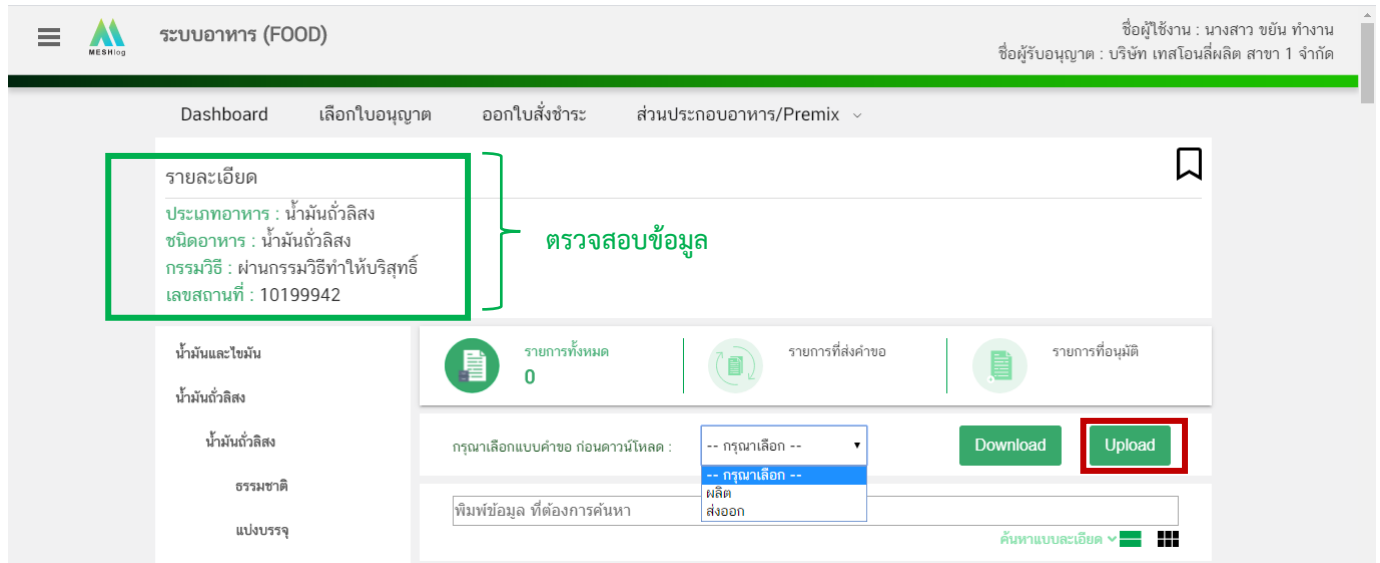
MESHlog

ระบบอาหาร (FOOD)

ชื่อผู้ใช้งาน : นางสาว ขยัน ทำงาน
ชื่อผู้รับอนุญาต : บริษัท เทสโอนลี่ผลิต สาขา 1 จำกัด

Dashboard | เลือกใบอนุญาต | ออกใบสั่งชำระ | ส่วนประกอบอาหาร/Premix

รายละเอียด

ประเภทอาหาร : น้ำมันถั่วลิสง
ชนิดอาหาร : น้ำมันถั่วลิสง
กรรมวิธี : ผ่านกรรมวิธีทำให้บริสุทธิ์
เลขสถานที่ : 10199942

ตรวจสอบข้อมูล

น้ำมันและไขมัน
น้ำมันถั่วลิสง
น้ำมันถั่วลิสง
ธรรมชาติ
แบ่งบรรจุ

รายการทั้งหมด
0
รายการที่ส่งคำขอ
รายการที่อนุมัติ

กรุณาเลือกแบบคำขอ ก่อนดาวน์โหลด :
-- กรุณาเลือก --
-- กรุณาเลือก --
ผลิต
ส่งออก

Download
Upload

พิมพ์ข้อมูล ที่ต้องการค้นหา

ค้นหาแบบละเอียด